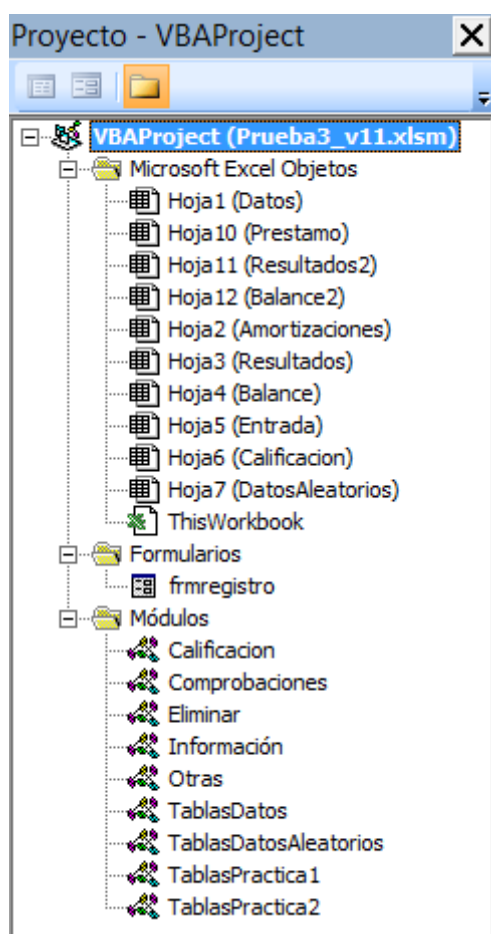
Proyecto - VBAProject

VBAProject (Prueba3_v11.xlsm)
Microsoft Excel Objetos
Hoja1 (Datos)
Hoja10 (Prestamo)
Hoja11 (Resultados2)
Hoja12 (Balance2)
Hoja2 (Amortizaciones)
Hoja3 (Resultados)
Hoja4 (Balance)
Hoja5 (Entrada)
Hoja6 (Calificacion)
Hoja7 (DatosAleatorios)
ThisWorkbook
Formularios
frmregistro
Módulos
Calificacion
Comprobaciones
Eliminar
Información
Otras
TablasDatos
TablasDatosAleatorios
TablasPractica1
TablasPractica2